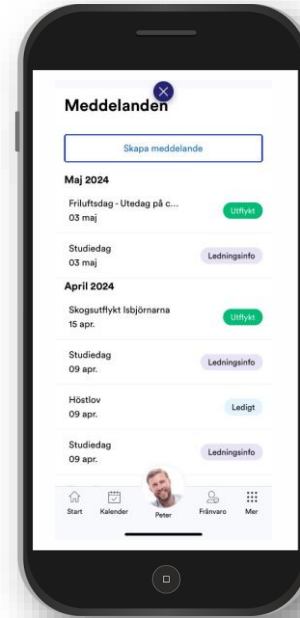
Meddelanden

Skapa meddelande

Maj 2024

Friluftsdag - Utedag på c...
03 maj
Utflykt

Studiedag
03 maj
Ledningsinfo

April 2024

Skogsutflykt Isbjörnarna
15 apr.
Utflykt

Studiedag
09 apr.
Ledningsinfo

Höstlov
09 apr.
Ledigt

Studiedag
09 apr.
Ledningsinfo

Start
Kalender
Peter
Frånvaro
Mer